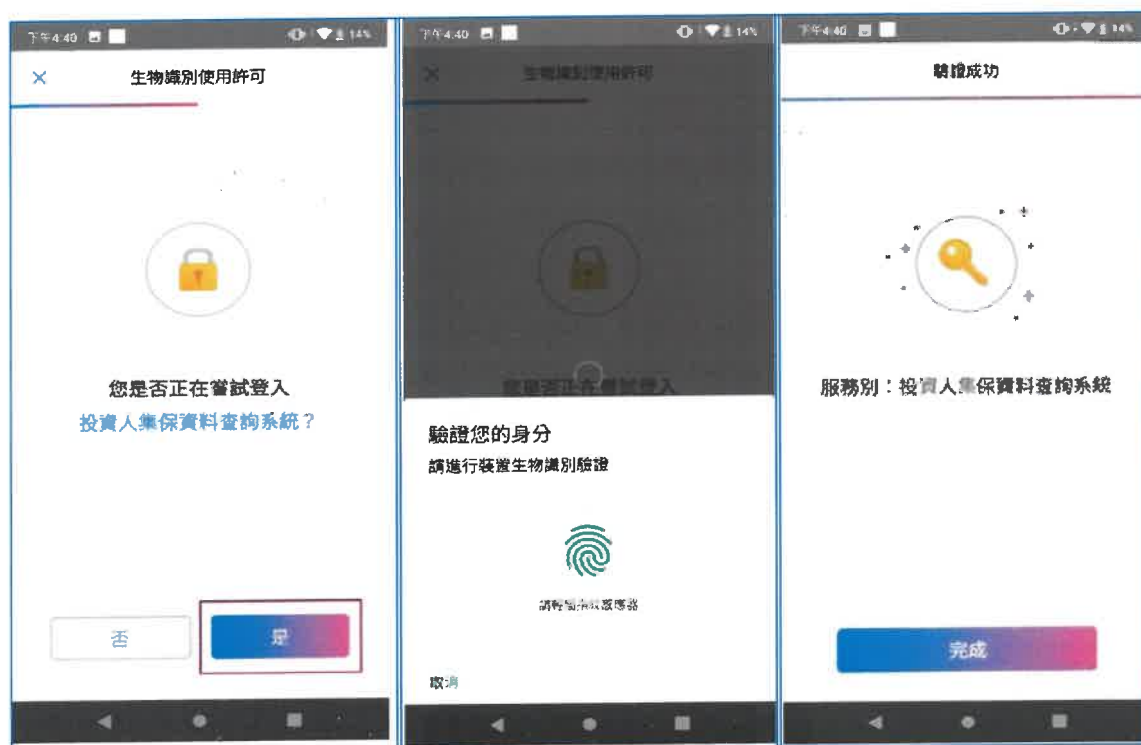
下午4:40 14%

×

生物識別使用許可

您是否正在嘗試登入

投資人集保資料查詢系統？

否

是

下午4:40 14%

生物識別使用許可

您是否正在嘗試登入

驗證您的身分

請進行裝置生物識別驗證

請輕觸指紋感應器

取消

下午4:40 14%

驗證成功

服務別：投資人集保資料查詢系統

完成